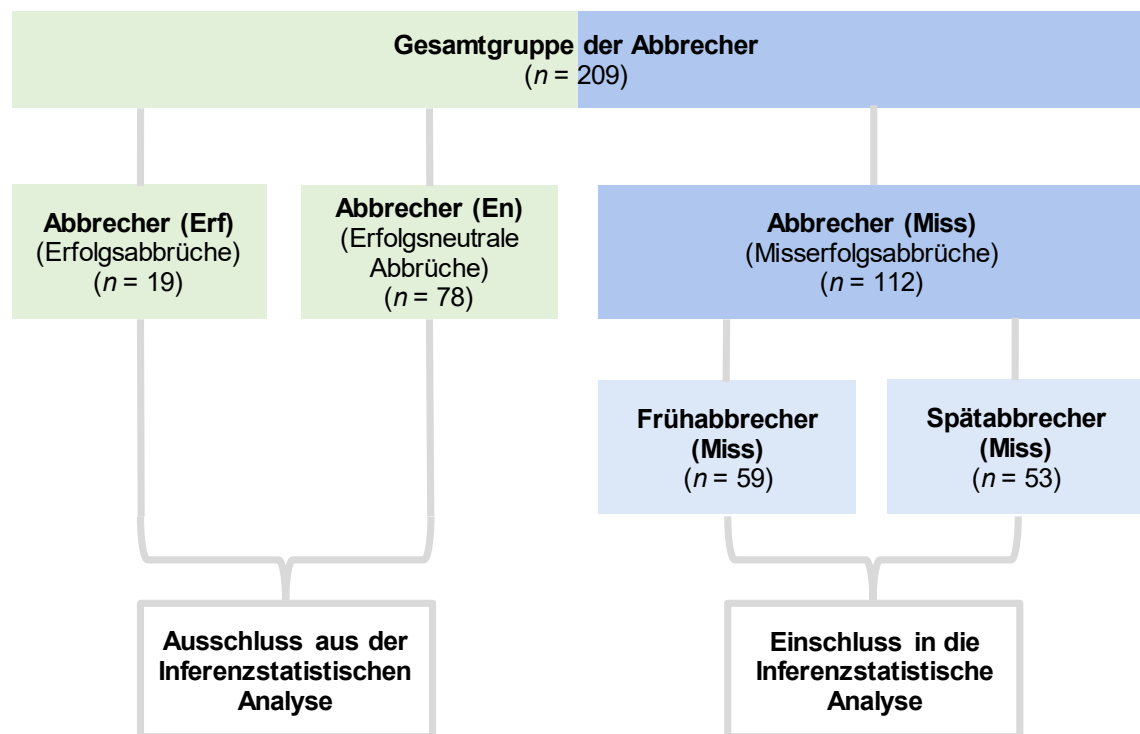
Gesamtgruppe der Abbrecher
($n$ = 209)

Abbrecher (Erf)
(Erfolgsabbrüche)
($n$ = 19)

Abbrecher (En)
(Erfolgsneutrale Abbrüche)
($n$ = 78)

Abbrecher (Miss)
(Misserfolgsabbrüche)
($n$ = 112)

Frühabbrecher (Miss)
($n$ = 59)

Spätabbrecher (Miss)
($n$ = 53)

Ausschluss aus der Inferenzstatistischen Analyse

Einschluss in die Inferenzstatistische Analyse